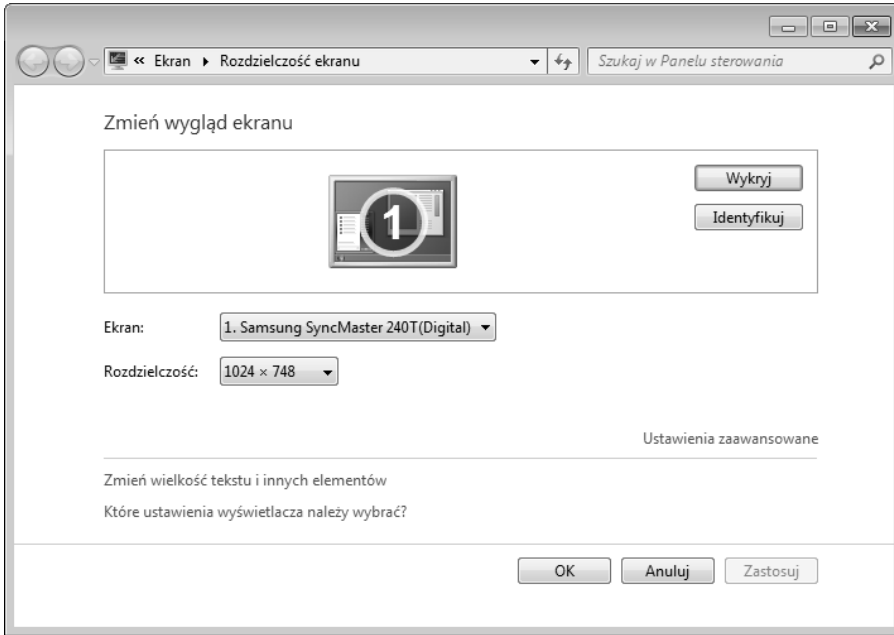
« Ekran ▸ Rozdzielczość ekranu

Szukaj w Panelu sterowania

Zmień wygląd ekranu

1

Wykryj

Identyfikuj

Ekran: 1. Samsung SyncMaster 240T(Digital)

Rozdzielczość: 1024 × 748

Ustawienia zaawansowane

Zmień wielkość tekstu i innych elementów

Które ustawienia wyświetlacza należy wybrać?

OK

Anuluj

Zastosuj